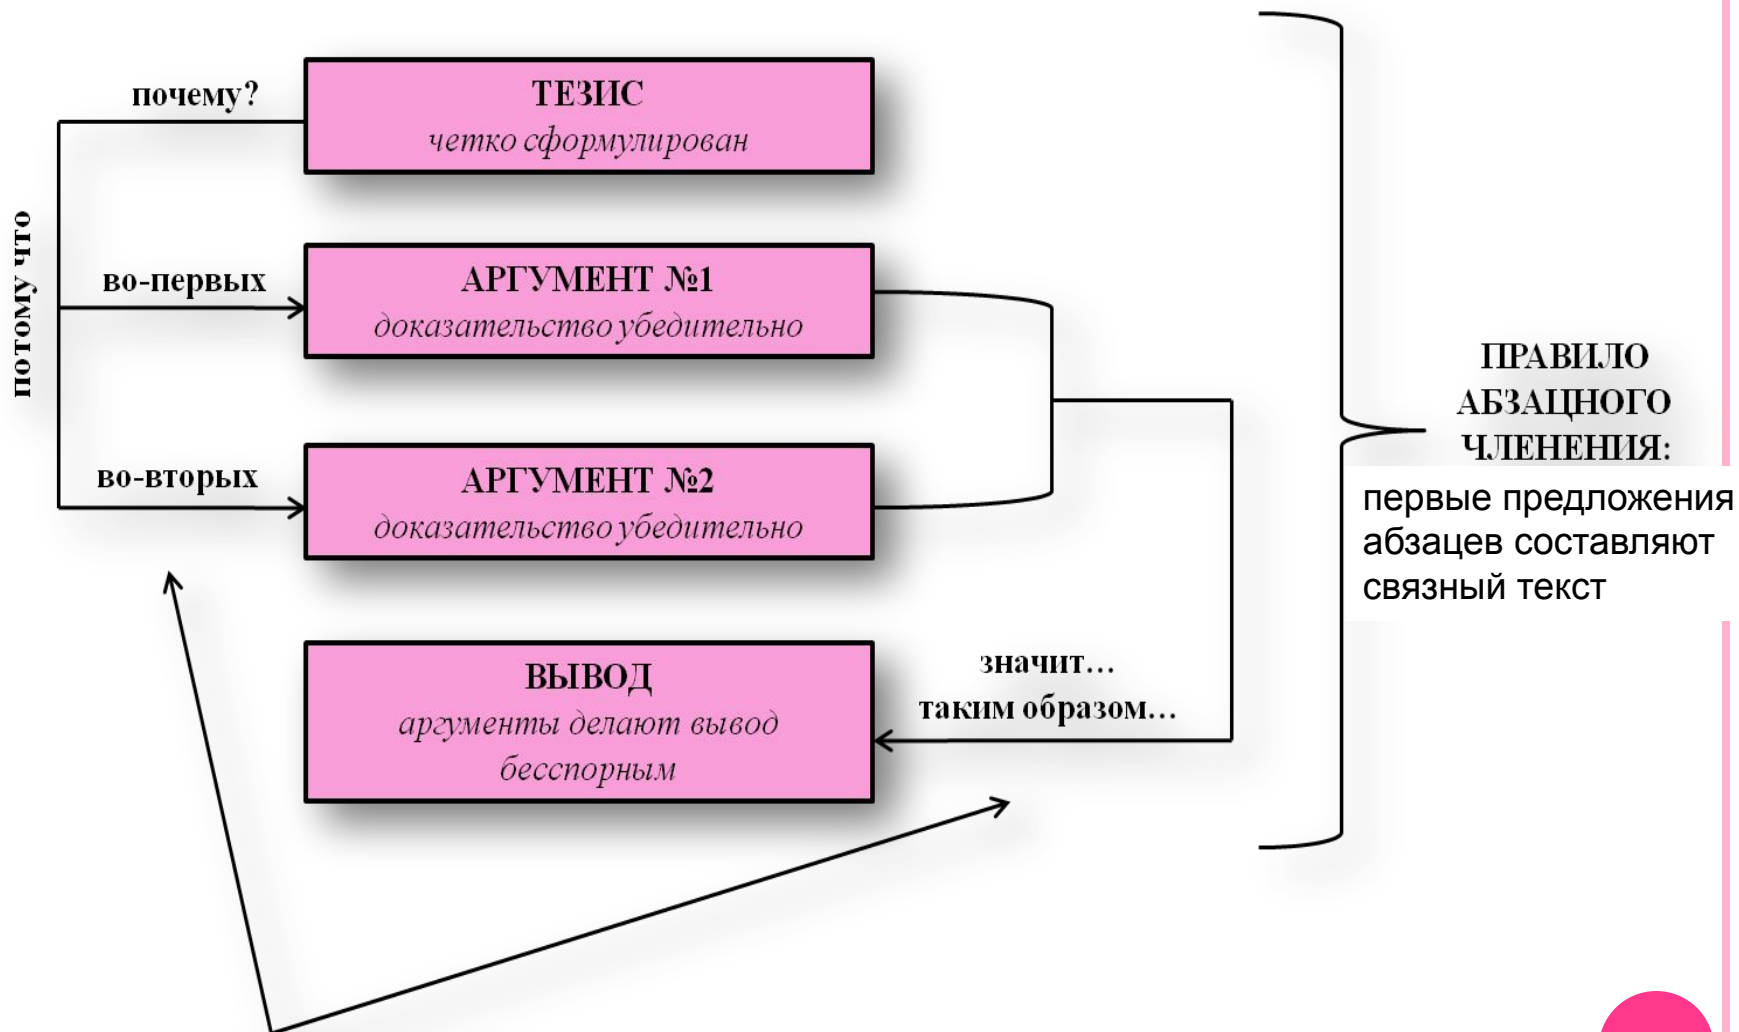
почему?

ТЕЗИС
четко сформулирован

потому что

во-первых

АРГУМЕНТ №1
доказательство убедительно

во-вторых

АРГУМЕНТ №2
доказательство убедительно

ВЫВОД
аргументы делают вывод бесспорным

значит…
таким образом…

ПРАВИЛО АБЗАЦНОГО ЧЛЕНЕНИЯ:

первые предложения абзацев составляют связный текст